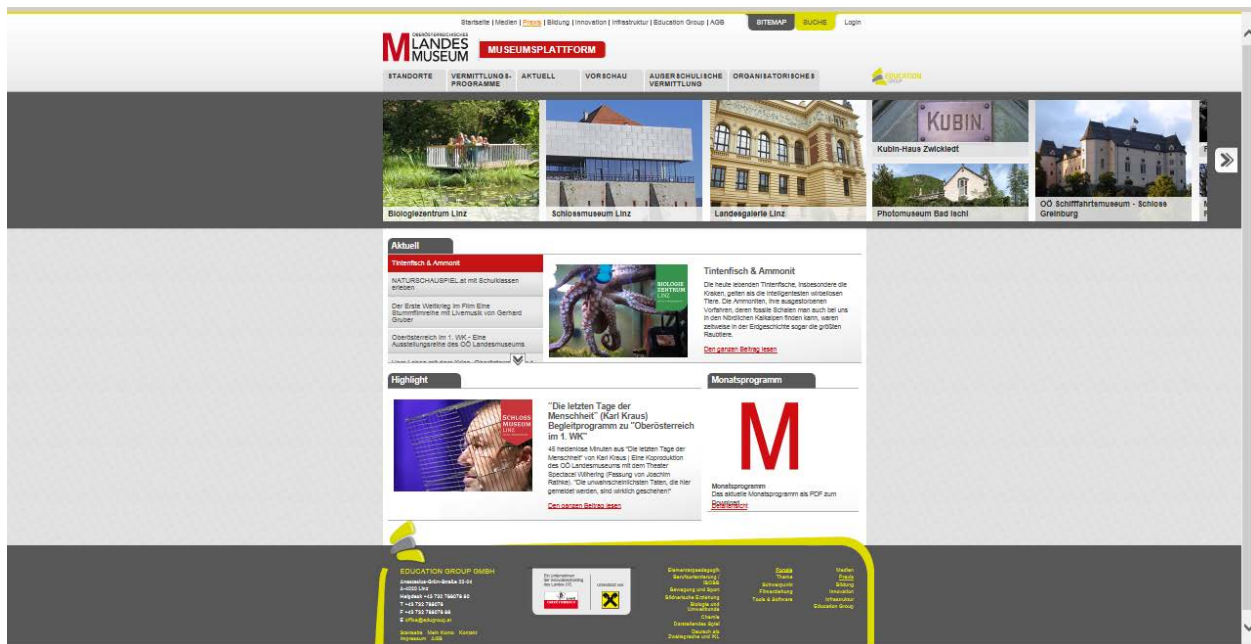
Startseite | Medien | Praxis | Bildung | Innovation | Infrastruktur | Education Group | AGB BITEMAP SUCHE Login

OBERÖSTERREICHISCHES LANDES MUSEUM MUSEUMSPLATTFORM

STANDORTE VERMITTLUNGS-PROGRAMME AKTUELL VORSCHAU AUSSERSCHULISCHE VERMITTLUNG ORGANISATORISCHES

Biologiezentrum Linz Schlossmuseum Linz Landesgalerie Linz KUBIN Kubin-Haus Zwickledt Photomuseum Bad Ischl OÖ Schifffahrtsmuseum - Schloss Greinburg

Aktuell

Tintenfisch & Ammonit

NATURSCHAUSPIEL.at mit Schulklassen erleben

Der Erste Weltkrieg im Film Eine Stummfilmreihe mit Livemusik von Gerhard Gruber

Oberösterreich im 1. WK - Eine Ausstellungsreihe des OÖ Landesmuseums

BIOLOGIE ZENTRUM LINZ

Tintenfisch & Ammonit

Die heute lebenden Tintenfische, insbesondere die Kraken, gelten als die intelligentesten wirbellosen Tiere. Die Ammoniten, ihre ausgestorbenen Vorfahren, deren fossile Schalen man auch bei uns in den Nördlichen Kalkalpen finden kann, waren zeitweise in der Erdgeschichte sogar die größten Raubtiere.

Den ganzen Beitrag lesen

Highlight

SCHLOSS MUSEUM LINZ

"Die letzten Tage der Menschheit" (Karl Kraus) Begleitprogramm zu "Oberösterreich im 1. WK"

48 heldenlose Minuten aus "Die letzten Tage der Menschheit" von Karl Kraus | Eine Koproduktion des OÖ Landesmuseums mit dem Theater Spectacel Wilhering (Fassung von Joachim Rathke). "Die unwahrscheinlichsten Taten, die hier gemeldet werden, sind wirklich geschehen"

Den ganzen Beitrag lesen

Monatsprogramm

M

Monatsprogramm
Das aktuelle Monatsprogramm als PDF zum Download
Detailansicht

EDUCATION GROUP GMBH
Anastasius-Grün-Straße 22-24
A-4020 Linz
Helpdesk +43 732 788078 80
T +43 732 788078
F +43 732 788078 88
E office@edugroup.at

Sitemap Mein Konto Kontakt Impressum AGB

Elementarpädagogik
Berufsorientierung / IBOBB
Bewegung und Sport
Bildnerische Erziehung
Biologie und Umweltkunde
Chemie
Darstellendes Spiel
Deutsch als Zweitsprache und IKL

Portale
Thema
Schwerpunkt
Filmerstattung
Tools & Software

Medien
Praxis
Bildung
Innovation
Infrastruktur
Education Group